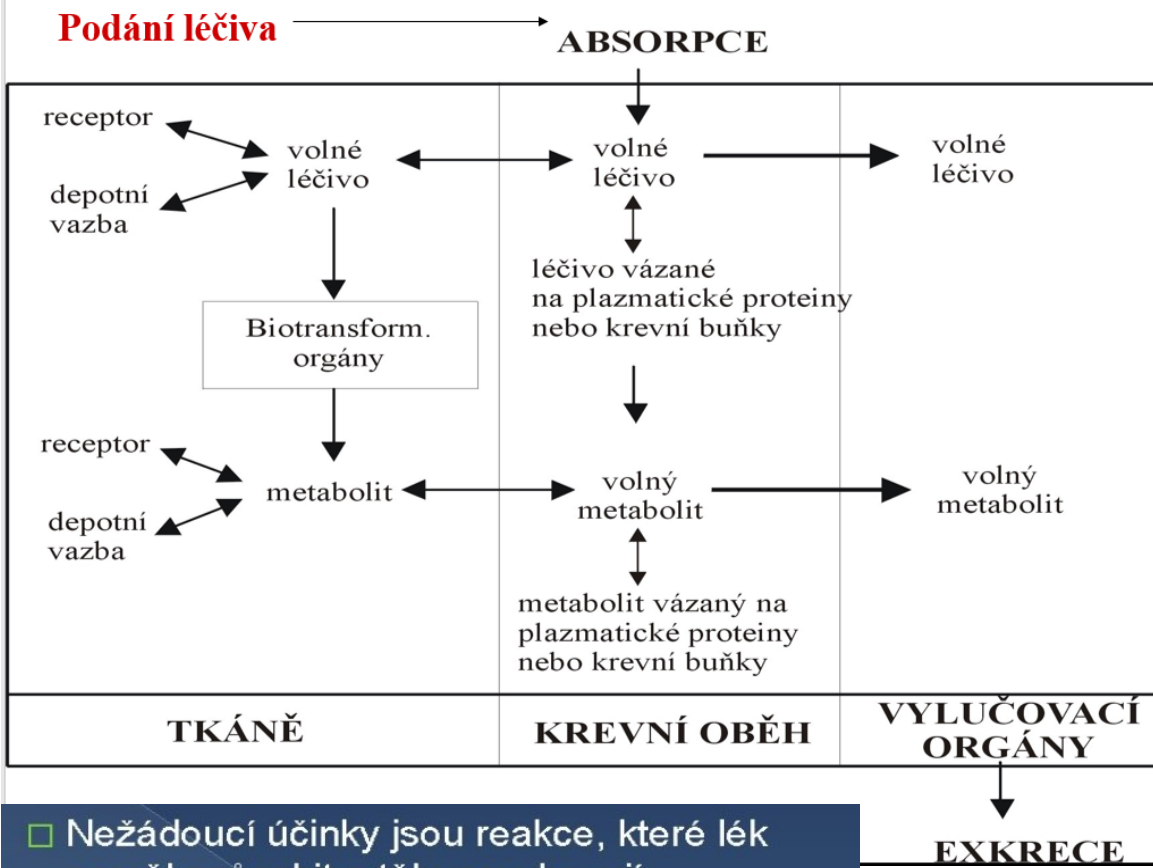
Podání léčiva

ABSORPCE

receptor

depotní vazba

volné léčivo

volné léčivo

volné léčivo

léčivo vázané na plazmatické proteiny nebo krevní buňky

Biotransform. orgány

receptor

depotní vazba

metabolit

volný metabolit

volný metabolit

metabolit vázaný na plazmatické proteiny nebo krevní buňky

TKÁNĚ

KREVNÍ OBĚH

VYLUČOVACÍ ORGÁNY

EXKRECE

□ Nežádoucí účinky jsou reakce, které lék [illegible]